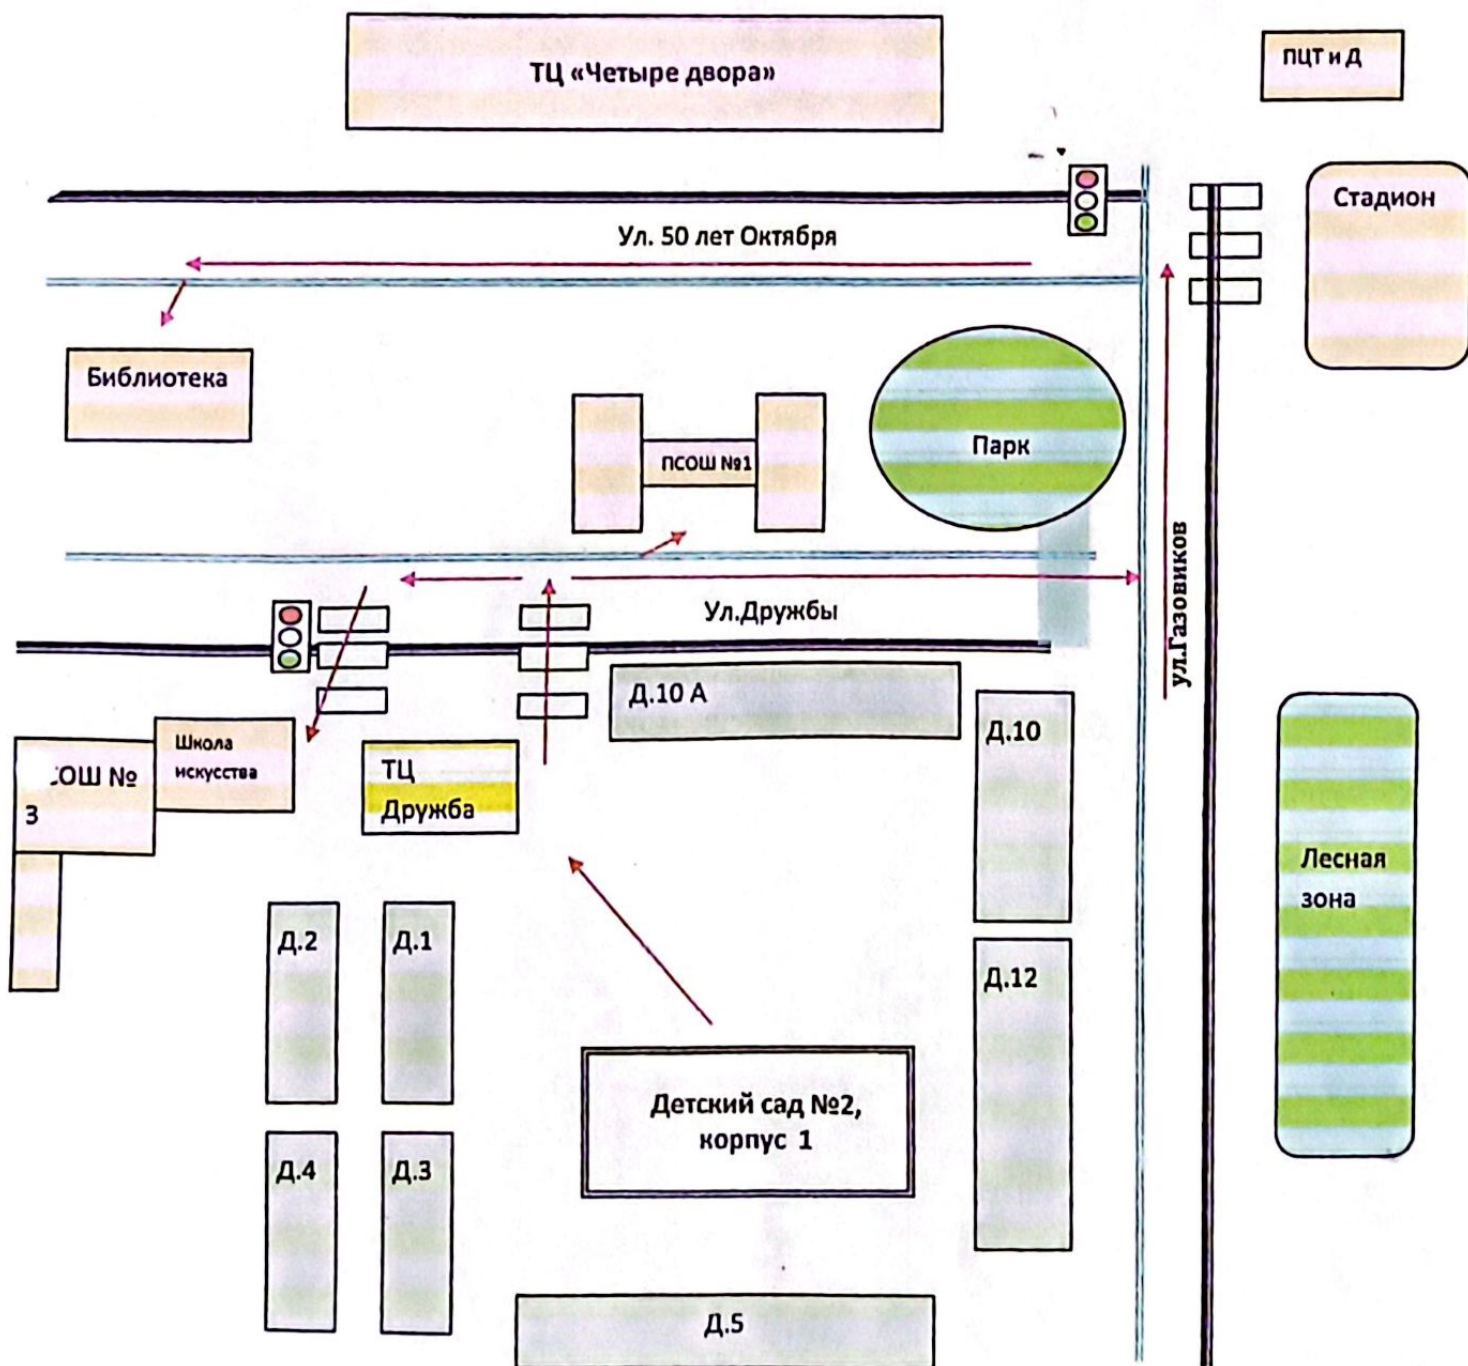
ТЦ «Четыре двора»

ПЦТ и Д

Стадион

Ул. 50 лет Октября

Библиотека

ПСОШ №1

Парк

Ул.Газовиков

Ул.Дружбы

Д.10 А

Д.10

Школа искусства

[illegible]ОШ № 3

ТЦ Дружба

Лесная зона

Д.2

Д.1

Д.12

Детский сад №2, корпус 1

Д.4

Д.3

Д.5